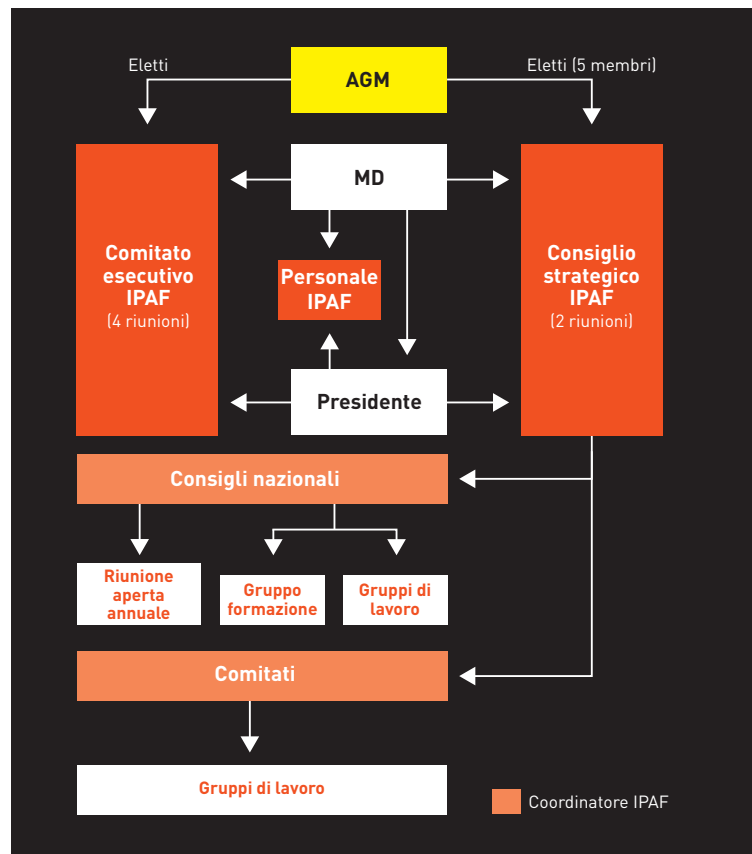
Eletti

AGM

Eletti (5 membri)

Comitato esecutivo IPAF
(4 riunioni)

MD

Personale IPAF

Presidente

Consiglio strategico IPAF
(2 riunioni)

Consigli nazionali

Riunione aperta annuale

Gruppo formazione

Gruppi di lavoro

Comitati

Gruppi di lavoro

Coordinatore IPAF